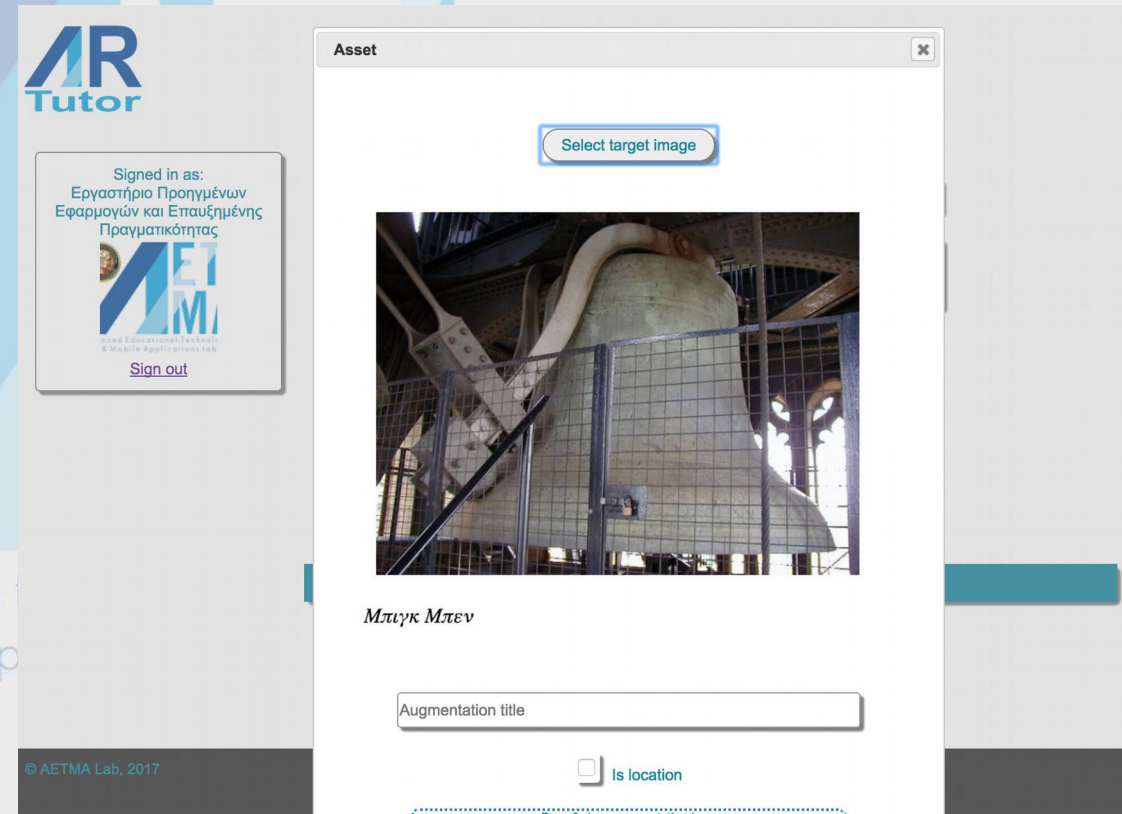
AR
Tutor

Signed in as:
Εργαστήριο Προηγμένων Εφαρμογών και Επαυξημένης Πραγματικότητας

AET
MA
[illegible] Educational Technol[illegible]
& Mobile Applications Lab

Sign out

© AETMA Lab, 2017

Asset

Select target image

Μπιγκ Μπεν

Augmentation title

Is location